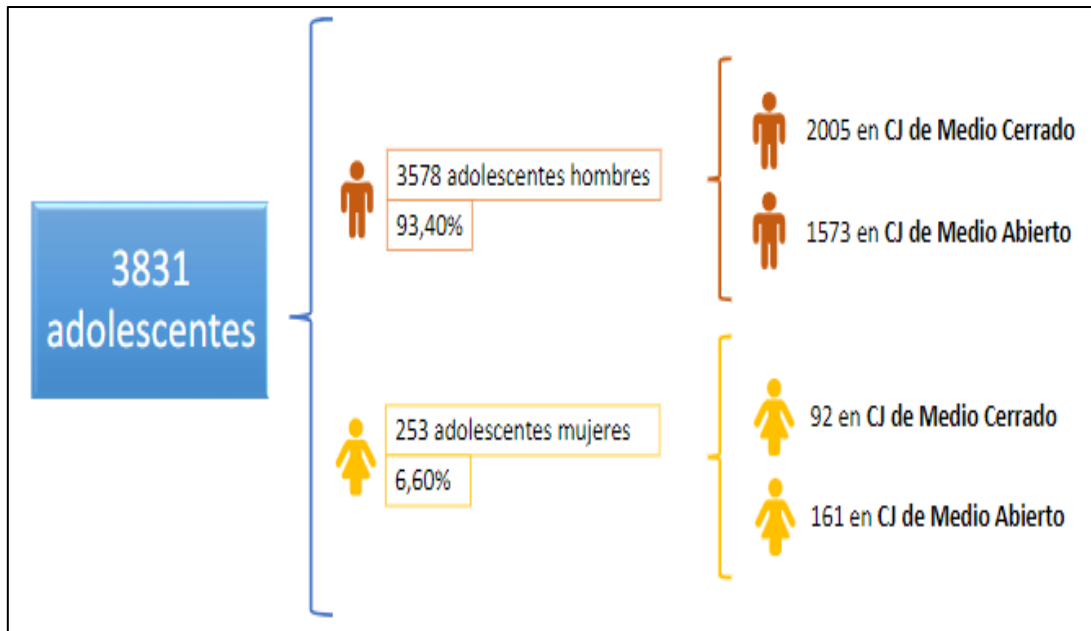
3831 adolescentes

3578 adolescentes hombres
93,40%

2005 en **CJ de Medio Cerrado**

1573 en **CJ de Medio Abierto**

253 adolescentes mujeres
6,60%

92 en **CJ de Medio Cerrado**

161 en **CJ de Medio Abierto**